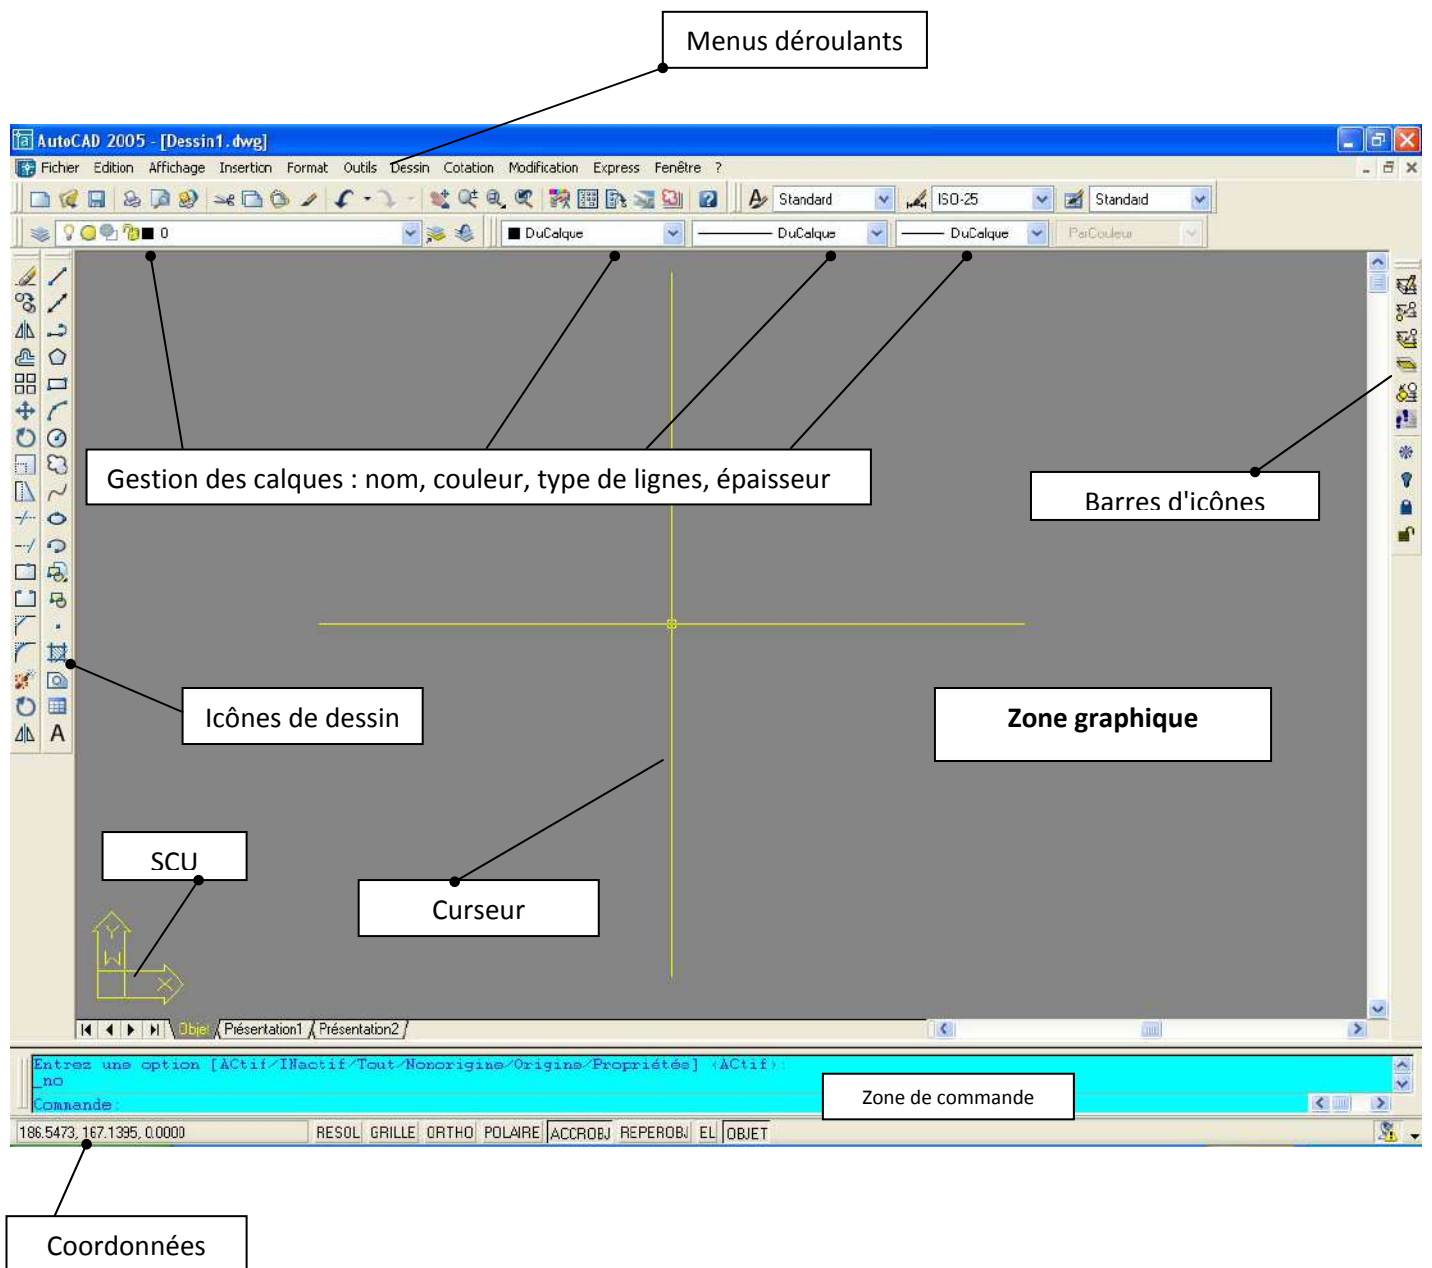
Menus déroulants

AutoCAD 2005 - [Dessin1.dwg]

Fichier Edition Affichage Insertion Format Outils Dessin Cotation Modification Express Fenêtre ?

Standard ISO-25 Standard

0 DuCalque DuCalque DuCalque ParCouleur

Gestion des calques : nom, couleur, type de lignes, épaisseur

Barres d'icônes

Icônes de dessin

Zone graphique

SCU

Curseur

Objet Présentation1 Présentation2

Entrez une option [ACtif/INactif/Tout/Nonorigine/Origine/Propriétés] <ACtif>:
_no
Commande:

Zone de commande

186.5473, 167.1395, 0.0000 RESOL GRILLE ORTHO POLAIRE ACCROBJ REPEROBJ EL OBJET

Coordonnées